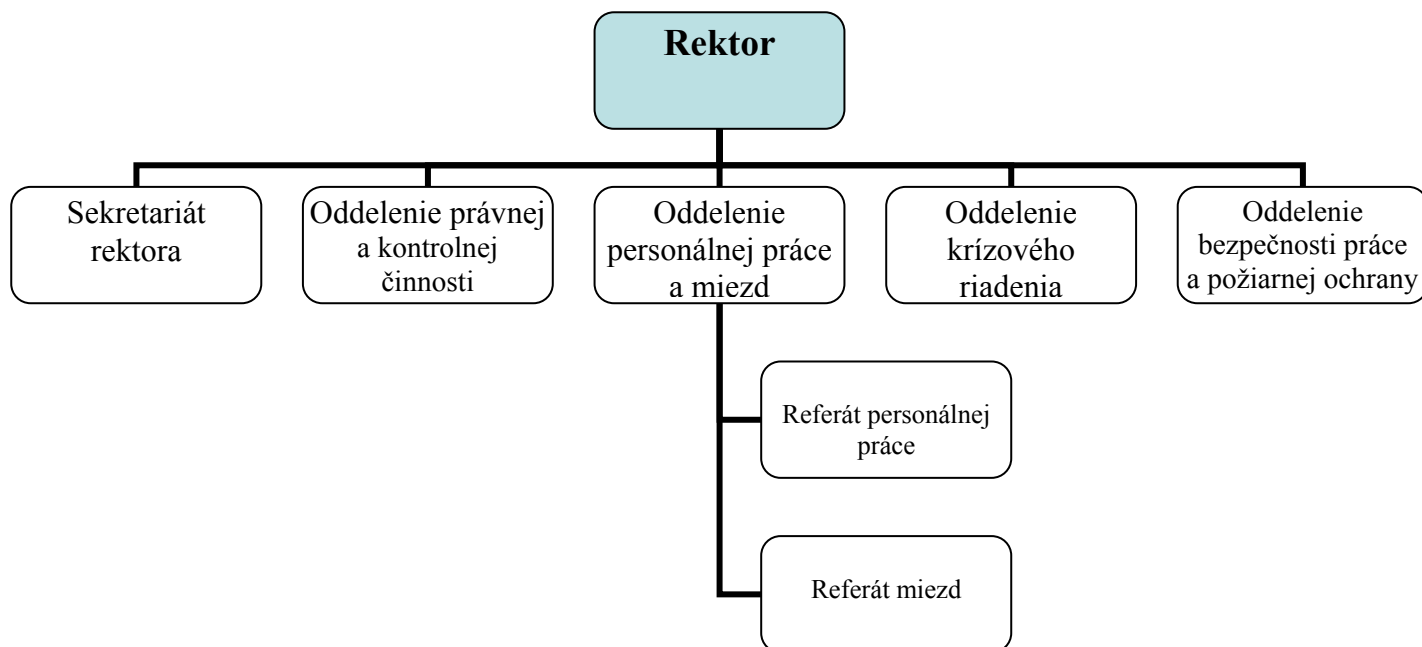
Rektor

Sekretariát rektora

Oddelenie právnej a kontrolnej činnosti

Oddelenie personálnej práce a miezd

Oddelenie krízového riadenia

Oddelenie bezpečnosti práce a požiarnej ochrany

Referát personálnej práce

Referát miezd